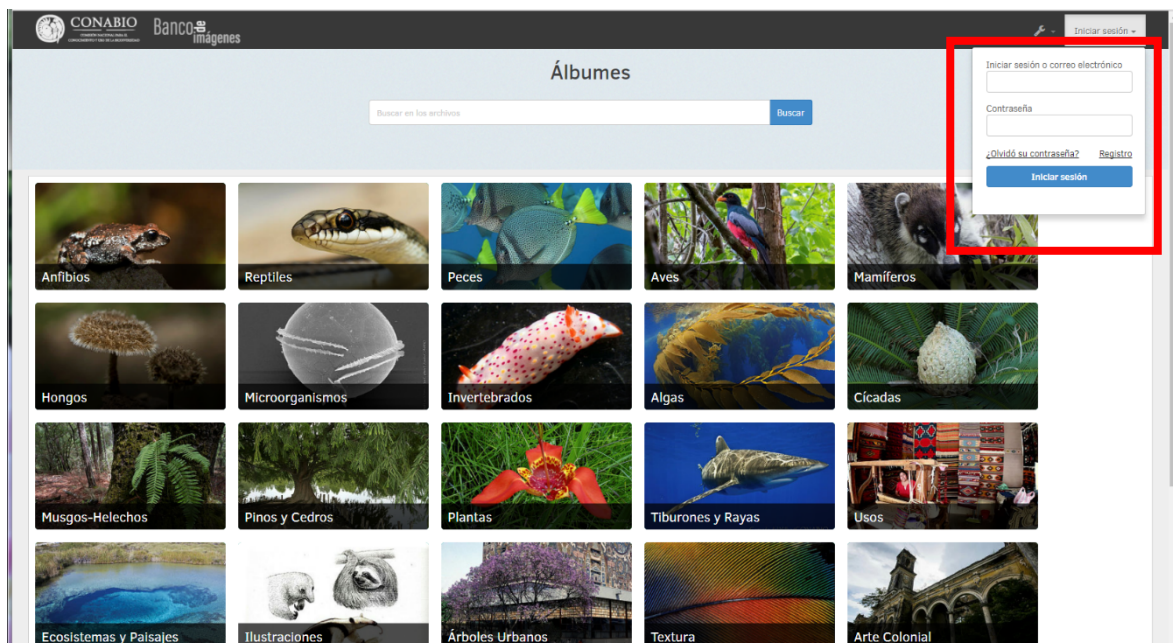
CONABIO
COMISIÓN NACIONAL PARA EL CONOCIMIENTO Y USO DE LA BIODIVERSIDAD

Banco de imágenes

Iniciar sesión

Álbumes

Buscar en los archivos

Buscar

Iniciar sesión o correo electrónico

Contraseña

¿Olvidó su contraseña?

Registro

Iniciar sesión

Anfibios

Reptiles

Peces

Aves

Mamíferos

Hongos

Microorganismos

Invertebrados

Algas

Cícadas

Musgos-Helechos

Pinos y Cedros

Plantas

Tiburones y Rayas

Usos

Ecosistemas y Paisajes

Ilustraciones

Árboles Urbanos

Textura

Arte Colonial